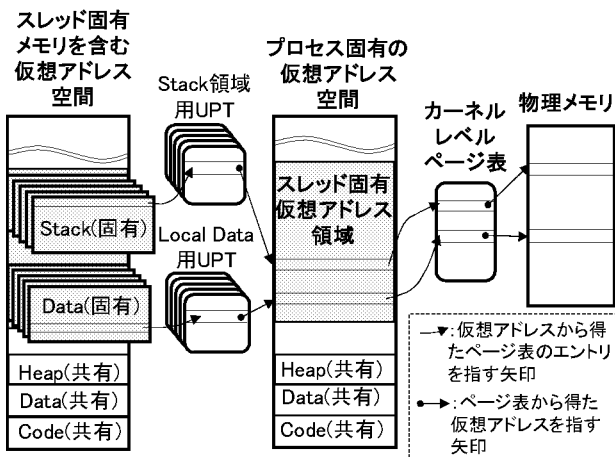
スレッド固有メモリを含む仮想アドレス空間

Stack領域用UPT

プロセス固有の仮想アドレス空間

カーネルレベルページ表

物理メモリ

Stack(固有)

Local Data用UPT

スレッド固有仮想アドレス領域

Data(固有)

Heap(共有)

Data(共有)

Code(共有)

Heap(共有)

Data(共有)

Code(共有)

:仮想アドレスから得たページ表のエントリを指す矢印

:ページ表から得た仮想アドレスを指す矢印